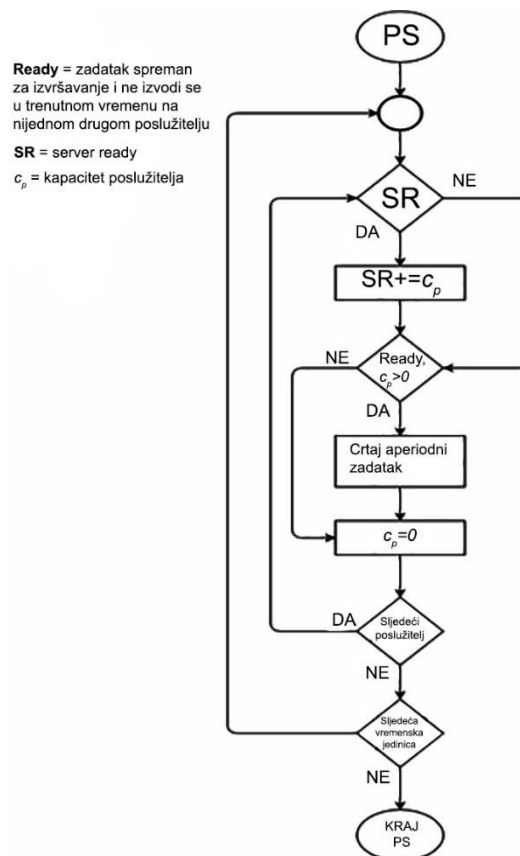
**Ready** = zadatak spreman za izvršavanje i ne izvodi se u trenutnom vremenu na nijednom drugom poslužitelju

**SR** = server ready

$c_p$ = kapacitet poslužitelja

PS

SR

NE

DA

SR+=$c_p$

NE

Ready, $c_p$>0

DA

Crtaj aperiodni zadatak

$c_p$=0

DA

Sljedeći poslužitelj

NE

Sljedeća vremenska jedinica

NE

KRAJ PS